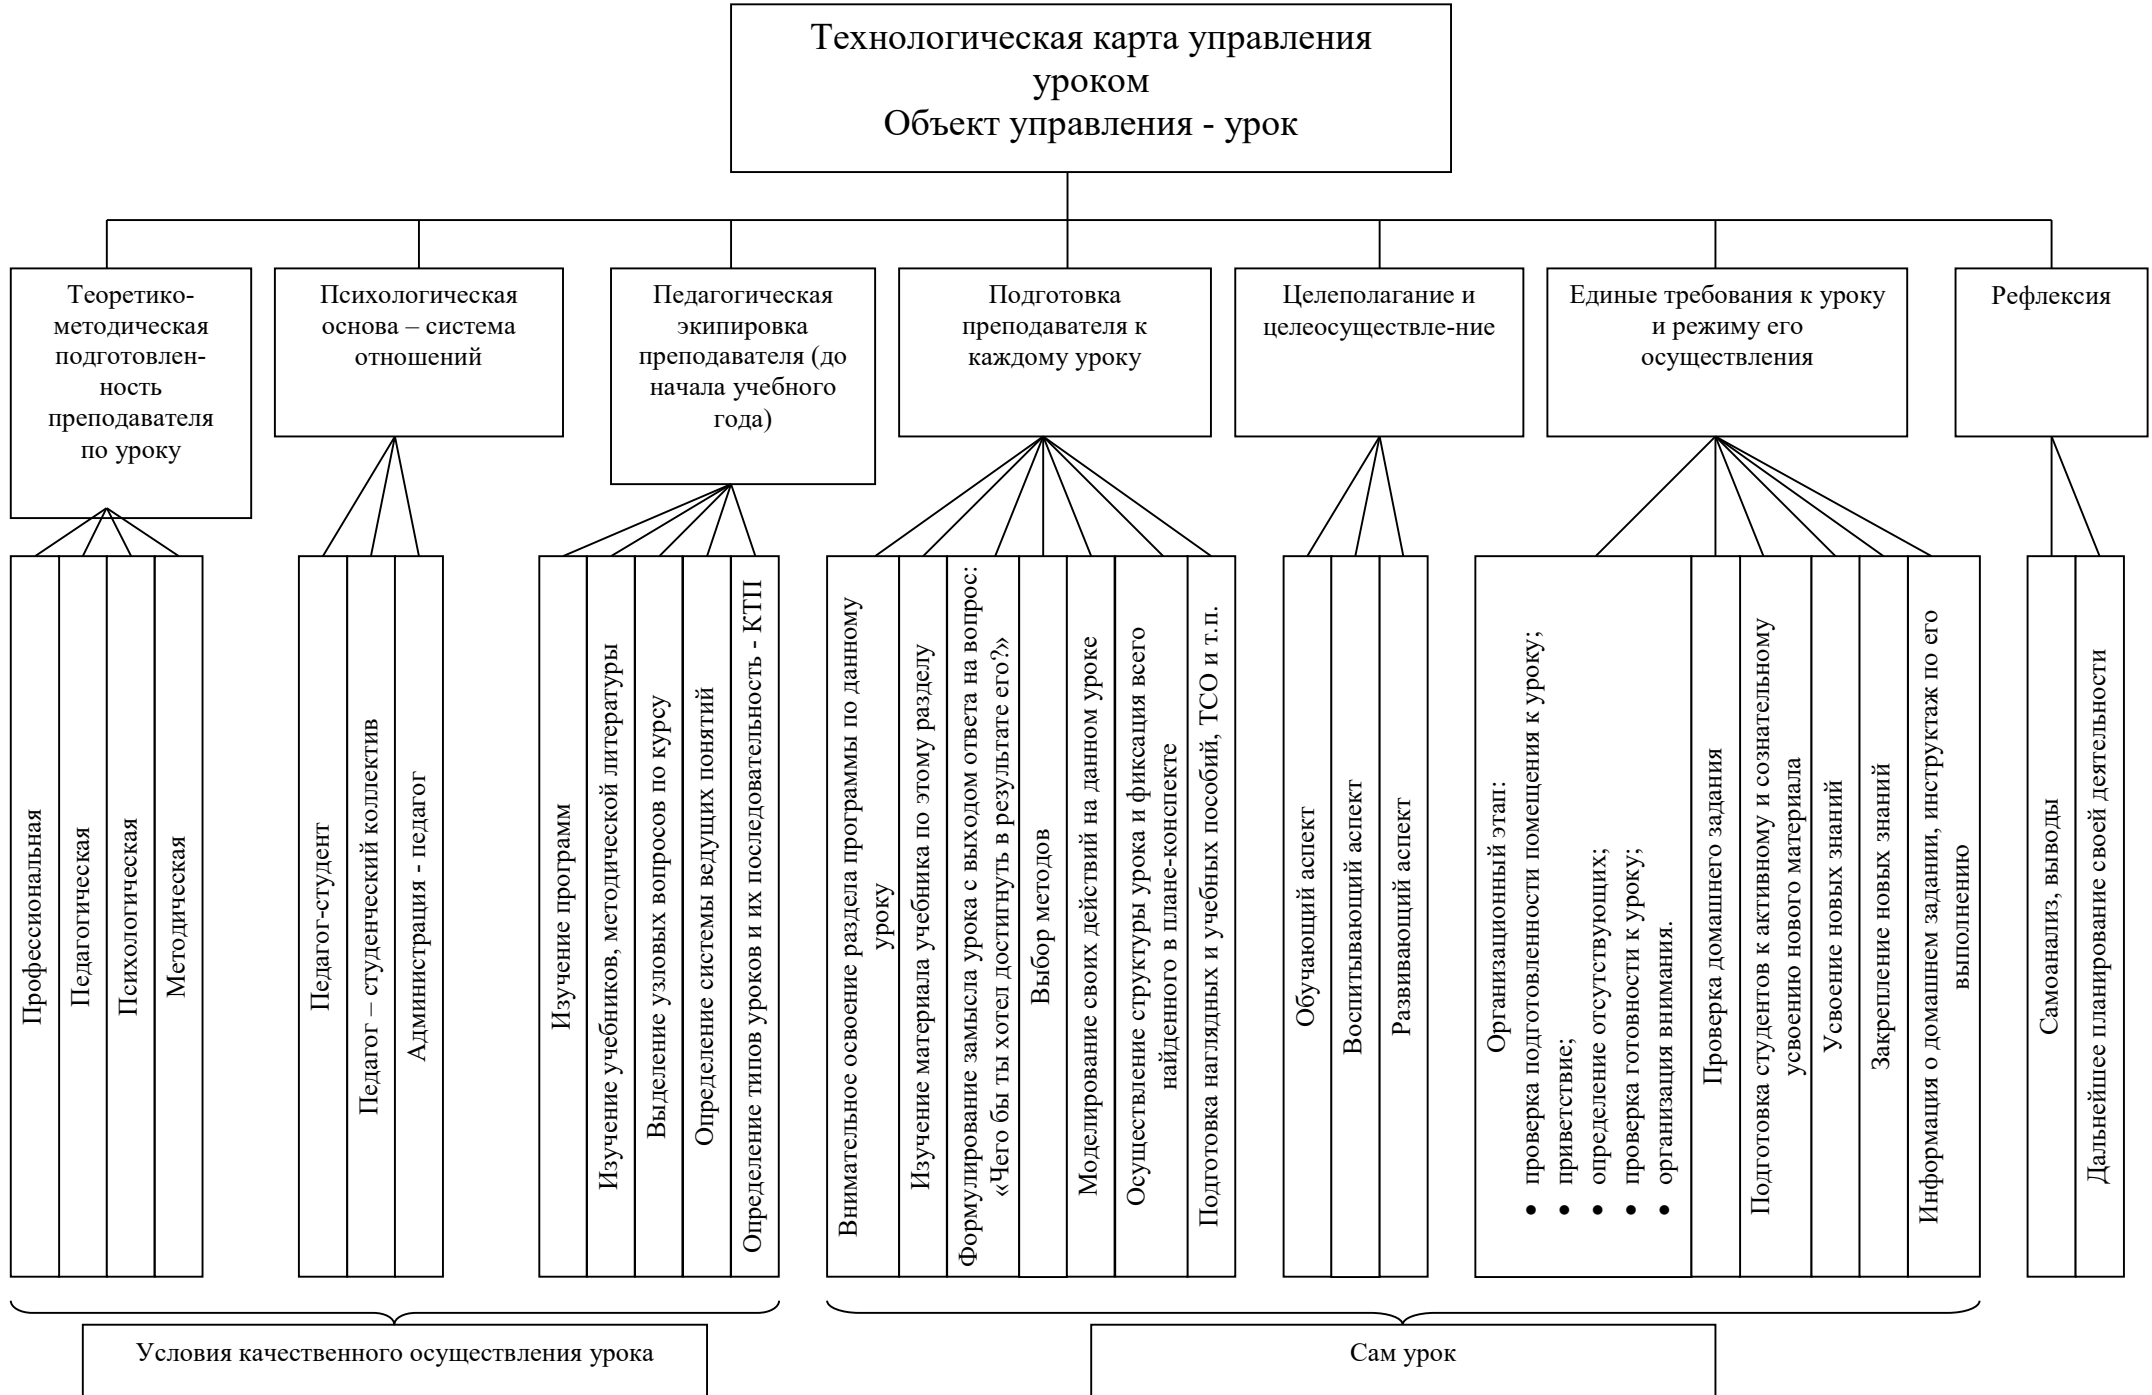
Технологическая карта управления уроком
Объект управления - урок

Теоретико-методическая подготовленность преподавателя по уроку

Профессиональная

Педагогическая

Психологическая

Методическая

Психологическая основа – система отношений

Педагог-студент

Педагог – студенческий коллектив

Администрация - педагог

Педагогическая экипировка преподавателя (до начала учебного года)

Изучение программ

Изучение учебников, методической литературы

Выделение узловых вопросов по курсу

Определение системы ведущих понятий

Определение типов уроков и их последовательность - КТП

Подготовка преподавателя к каждому уроку

Внимательное освоение раздела программы по данному уроку

Изучение материала учебника по этому разделу

Формулирование замысла урока с выходом ответа на вопрос: «Чего бы ты хотел достигнуть в результате его?»

Выбор методов

Моделирование своих действий на данном уроке

Осуществление структуры урока и фиксация всего найденного в плане-конспекте

Подготовка наглядных и учебных пособий, ТСО и т.п.

Целеполагание и целеосуществле-ние

Обучающий аспект

Воспитывающий аспект

Развивающий аспект

Единые требования к уроку и режиму его осуществления

Организационный этап:
• проверка подготовленности помещения к уроку;
• приветствие;
• определение отсутствующих;
• проверка готовности к уроку;
• организация внимания.

Проверка домашнего задания

Подготовка студентов к активному и сознательному усвоению нового материала

Усвоение новых знаний

Закрепление новых знаний

Информация о домашнем задании, инструктаж по его выполнению

Рефлексия

Самоанализ, выводы

Дальнейшее планирование своей деятельности

Условия качественного осуществления урока

Сам урок